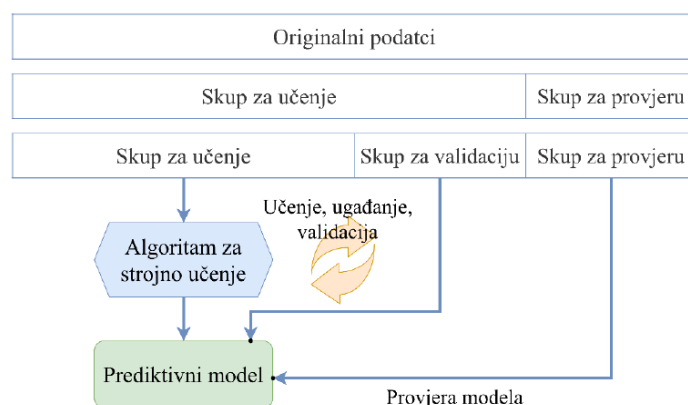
Originalni podatci

Skup za učenje

Skup za provjeru

Skup za učenje

Skup za validaciju

Skup za provjeru

Učenje, ugađanje, validacija

Algoritam za strojno učenje

Prediktivni model

Provjera modela